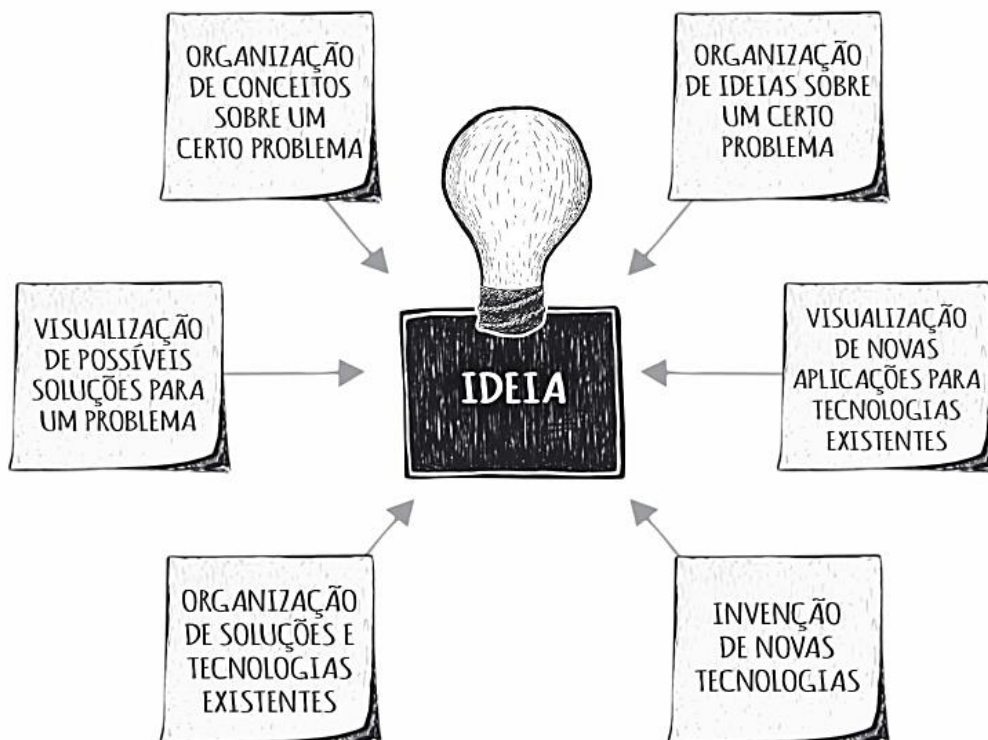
ORGANIZAÇÃO DE CONCEITOS SOBRE UM CERTO PROBLEMA

ORGANIZAÇÃO DE IDEIAS SOBRE UM CERTO PROBLEMA

VISUALIZAÇÃO DE POSSÍVEIS SOLUÇÕES PARA UM PROBLEMA

IDEIA

VISUALIZAÇÃO DE NOVAS APLICAÇÕES PARA TECNOLOGIAS EXISTENTES

ORGANIZAÇÃO DE SOLUÇÕES E TECNOLOGIAS EXISTENTES

INVENÇÃO DE NOVAS TECNOLOGIAS